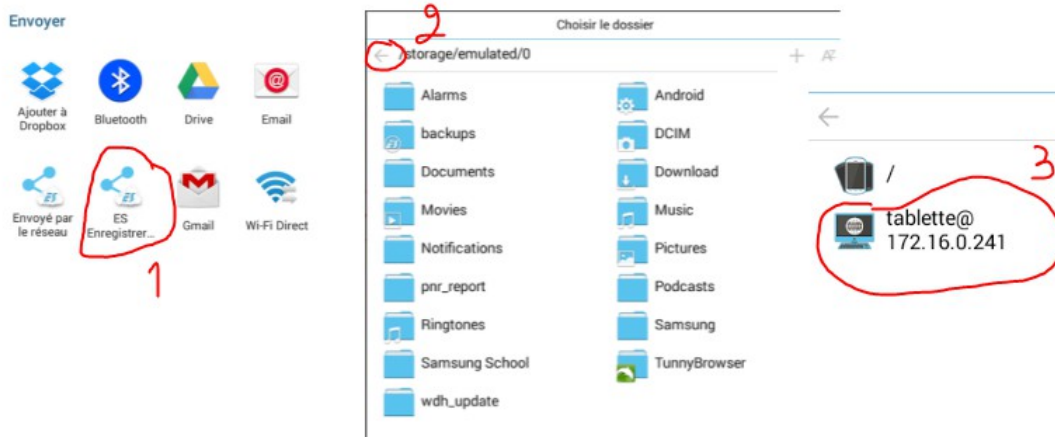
Envoyer

Ajouter à Dropbox
Bluetooth
Drive
Email

Envoyé par le réseau
ES Enregistrer...
Gmail
Wi-Fi Direct

1

2

Choisir le dossier

/storage/emulated/0

Alarms
backups
Documents
Movies
Notifications
pnr_report
Ringtones
Samsung School
wdh_update

Android
DCIM
Download
Music
Pictures
Podcasts
Samsung
TunnyBrowser

3

/

tablette@ 172.16.0.241